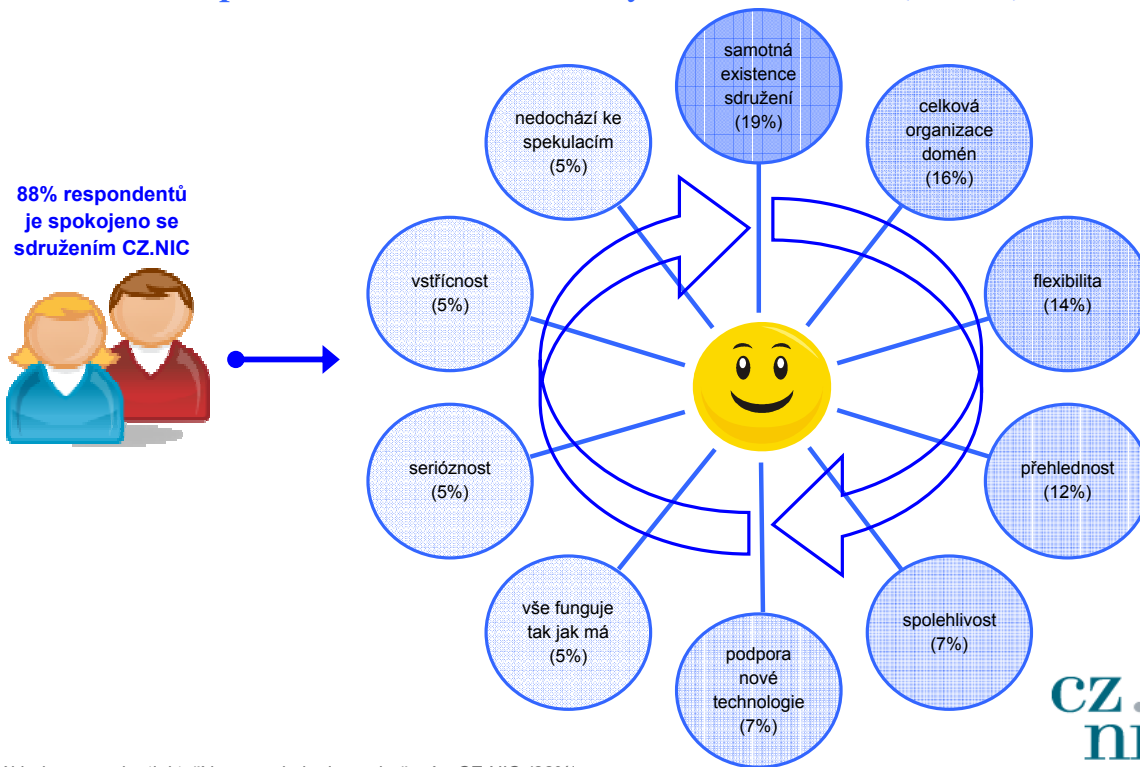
88% respondentů je spokojeno se sdružením CZ.NIC

samotná existence sdružení (19%)

celková organizace domén (16%)

flexibilita (14%)

přehlednost (12%)

spolehlivost (7%)

podpora nové technologie (7%)

vše funguje tak jak má (5%)

serióznost (5%)

vstřícnost (5%)

nedochází ke spekulacím (5%)

CZ. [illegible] ni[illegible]

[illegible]